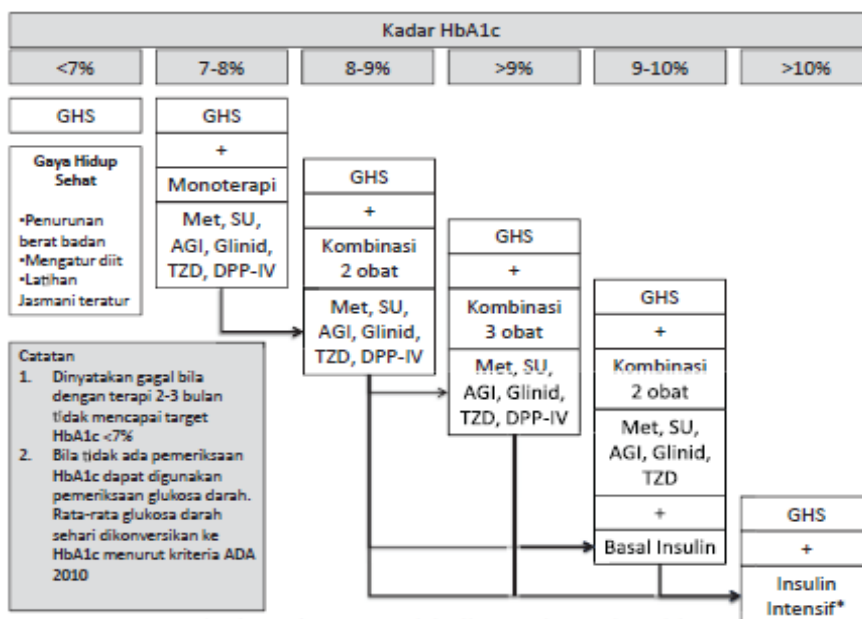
Kadar HbA1c

<7% | 7-8% | 8-9% | >9% | 9-10% | >10%

GHS

Gaya Hidup Sehat

•Penurunan berat badan
•Mengatur diit
•Latihan Jasmani teratur

GHS
+
Monoterapi
Met, SU, AGI, Glinid, TZD, DPP-IV

GHS
+
Kombinasi 2 obat
Met, SU, AGI, Glinid, TZD, DPP-IV

GHS
+
Kombinasi 3 obat
Met, SU, AGI, Glinid, TZD, DPP-IV

GHS
+
Kombinasi 2 obat
Met, SU, AGI, Glinid, TZD
+
Basal Insulin

GHS
+
Insulin Intensif*

Catatan
1. Dinyatakan gagal bila dengan terapi 2-3 bulan tidak mencapai target HbA1c <7%
2. Bila tidak ada pemeriksaan HbA1c dapat digunakan pemeriksaan glukosa darah. Rata-rata glukosa darah sehari dikonversikan ke HbA1c menurut kriteria ADA 2010